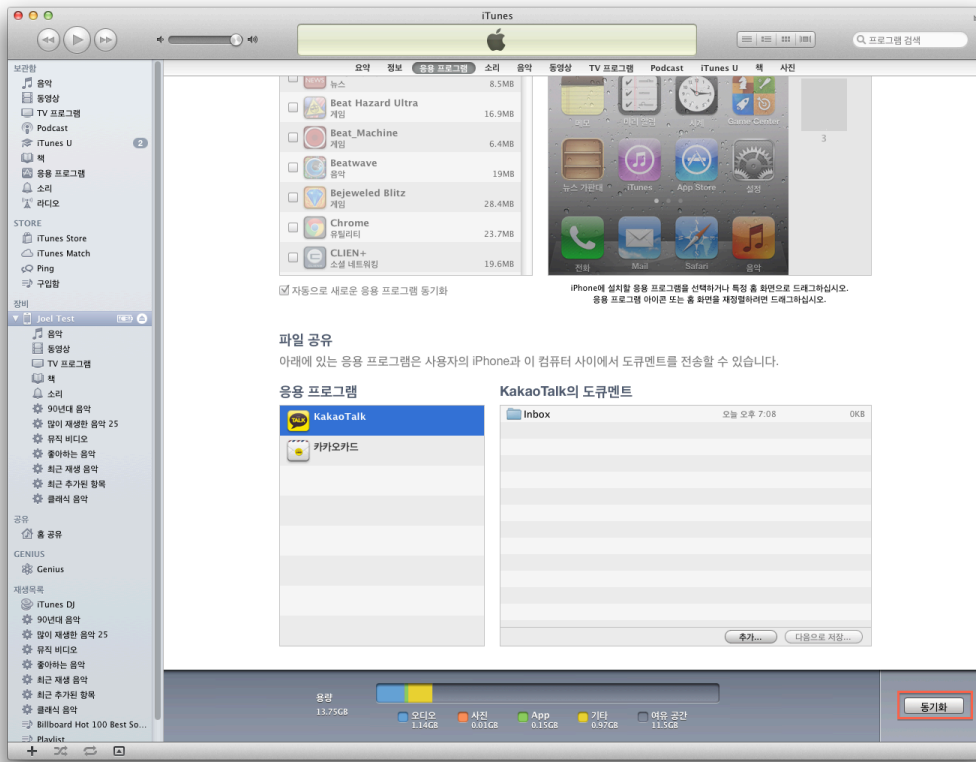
iTunes

프로그램 검색

요약 정보 응용 프로그램 소리 음악 동영상 TV 프로그램 Podcast iTunes U 책 사진

보관함
음악
동영상
TV 프로그램
Podcast
iTunes U 2
책
응용 프로그램
소리
라디오

STORE
iTunes Store
iTunes Match
Ping
구입함

장비
Joel Test
음악
동영상
TV 프로그램
책
소리
90년대 음악
많이 재생한 음악 25
뮤직 비디오
좋아하는 음악
최근 재생 음악
최근 추가된 항목
클래식 음악

공유
홈 공유

GENIUS
Genius

재생목록
iTunes DJ
90년대 음악
많이 재생한 음악 25
뮤직 비디오
좋아하는 음악
최근 재생 음악
최근 추가된 항목
클래식 음악
Billboard Hot 100 Best So...
Playlist

뉴스 8.5MB
Beat Hazard Ultra 게임 16.9MB
Beat_Machine 게임 6.4MB
Beatwave 음악 19MB
Bejeweled Blitz 게임 28.4MB
Chrome 유틸리티 23.7MB
CLIEN+ 소셜 네트워킹 19.6MB

자동으로 새로운 응용 프로그램 동기화

메모 미리 알림 시계 Game Center
뉴스 가판대 iTunes App Store 설정
전화 Mail Safari 음악

3

iPhone에 설치할 응용 프로그램을 선택하거나 특정 홈 화면으로 드래그하십시오.
응용 프로그램 아이콘 또는 홈 화면을 재정렬하려면 드래그하십시오.

파일 공유
아래에 있는 응용 프로그램은 사용자의 iPhone과 이 컴퓨터 사이에서 도큐멘트를 전송할 수 있습니다.

응용 프로그램
KakaoTalk
카카오카드

KakaoTalk의 도큐멘트
Inbox 오늘 오후 7:08 0KB

추가... 다음으로 저장...

용량 13.75GB
오디오 1.14GB
사진 0.01GB
App 0.15GB
기타 0.97GB
여유 공간 11.5GB

동기화